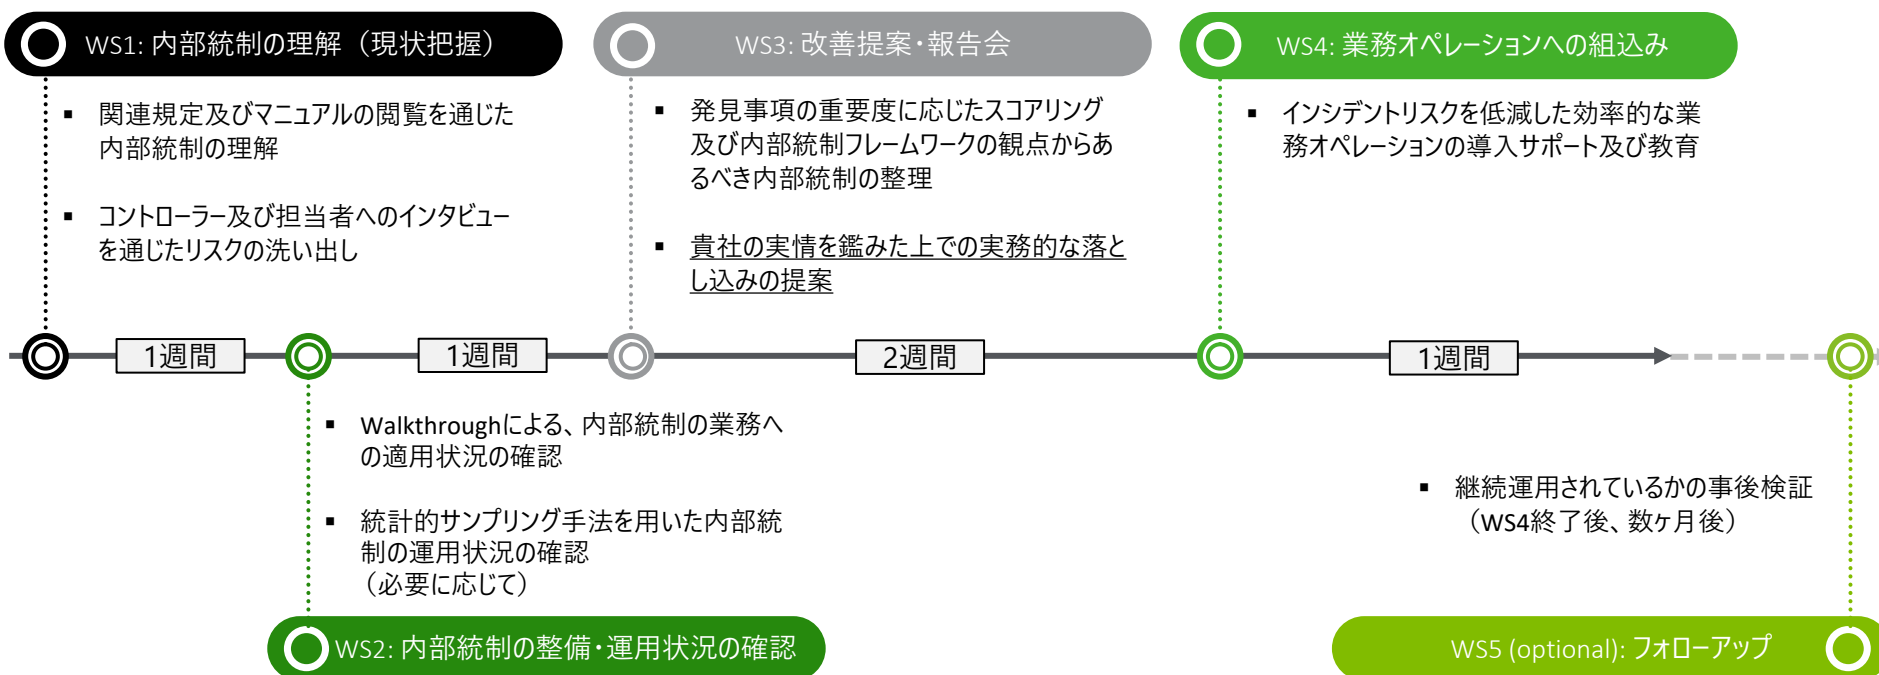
WS1: 内部統制の理解（現状把握）

▪ 関連規定及びマニュアルの閲覧を通じた内部統制の理解

▪ コントローラー及び担当者へのインタビューを通じたリスクの洗い出し

WS3: 改善提案・報告会

▪ 発見事項の重要度に応じたスコアリング及び内部統制フレームワークの観点からあるべき内部統制の整理

▪ 貴社の実情を鑑みた上での実務的な落とし込みの提案

WS4: 業務オペレーションへの組込み

▪ インシデントリスクを低減した効率的な業務オペレーションの導入サポート及び教育

1週間

1週間

2週間

1週間

▪ Walkthroughによる、内部統制の業務への適用状況の確認

▪ 統計的サンプリング手法を用いた内部統制の運用状況の確認（必要に応じて）

▪ 継続運用されているかの事後検証（WS4終了後、数ヶ月後）

WS2: 内部統制の整備・運用状況の確認

WS5 (optional): フォローアップ